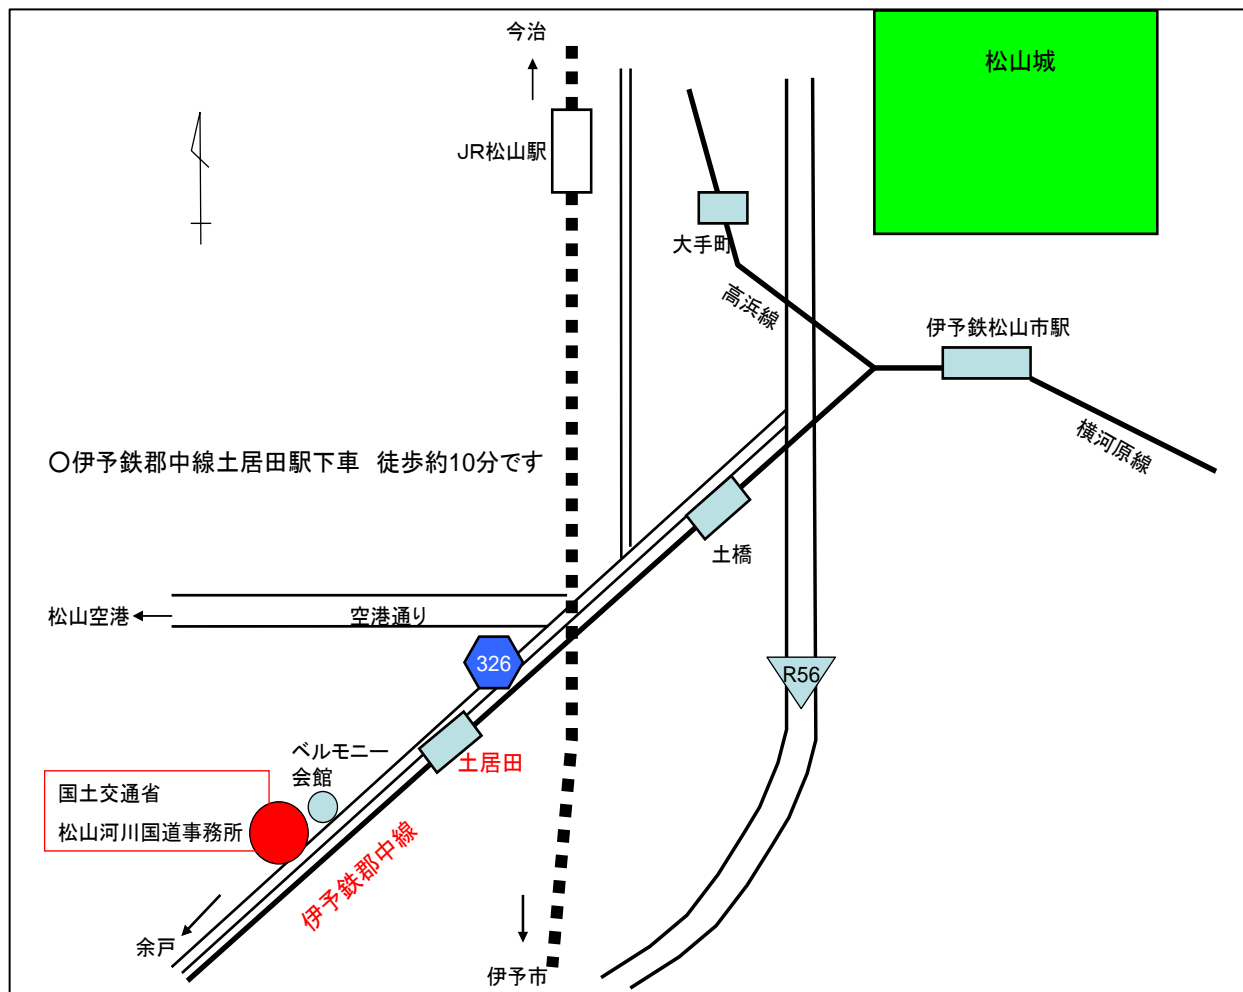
今治

松山城

JR松山駅

大手町

高浜線

伊予鉄松山市駅

横河原線

○伊予鉄郡中線土居田駅下車　徒歩約10分です

土橋

松山空港

空港通り

326

R56

ベルモニー会館

土居田

国土交通省
松山河川国道事務所

伊予鉄郡中線

余戸

伊予市